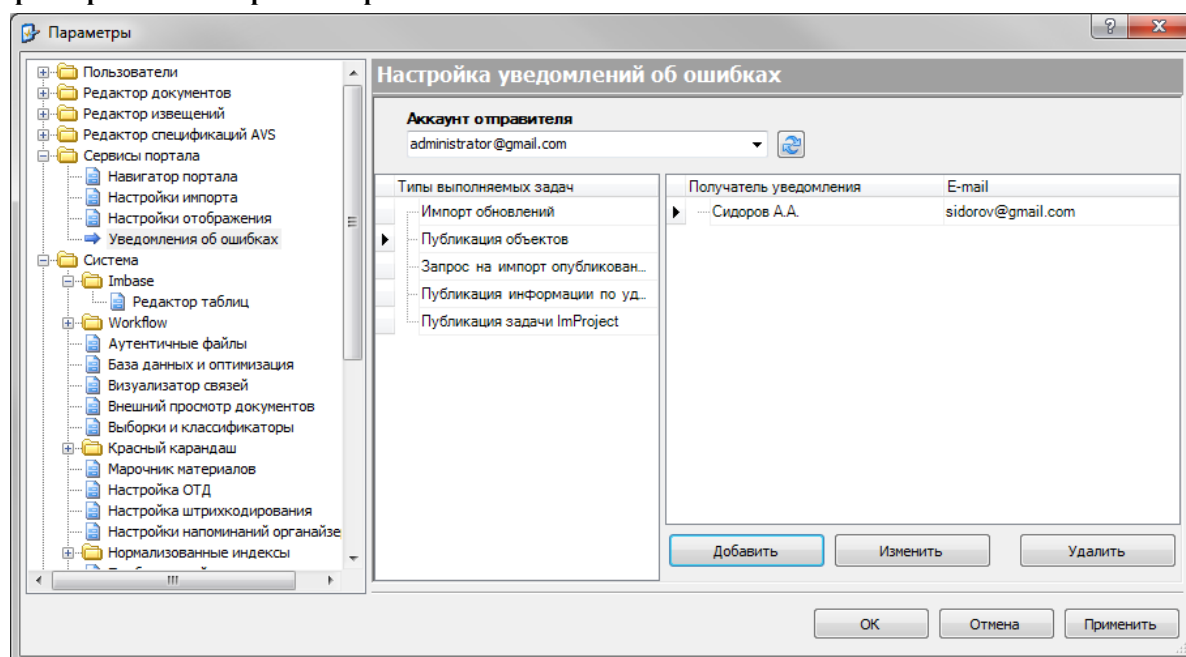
Параметры

Пользователи
Редактор документов
Редактор извещений
Редактор спецификаций AVS
Сервисы портала
Навигатор портала
Настройки импорта
Настройки отображения
Уведомления об ошибках
Система
Imbase
Редактор таблиц
Workflow
Аутентичные файлы
База данных и оптимизация
Визуализатор связей
Внешний просмотр документов
Выборки и классификаторы
Красный карандаш
Марочник материалов
Настройка ОТД
Настройка штрихкодирования
Настройки напоминаний органайзе
Нормализованные индексы

Настройка уведомлений об ошибках

Аккаунт отправителя
administrator@gmail.com

| Типы выполняемых задач |
|---|
| Импорт обновлений |
| Публикация объектов |
| Запрос на импорт опубликован... |
| Публикация информации по уд... |
| Публикация задачи ImProject |

| Получатель уведомления | E-mail |
|---|---|
| Сидоров А.А. | sidorov@gmail.com |

Добавить
Изменить
Удалить

OK
Отмена
Применить